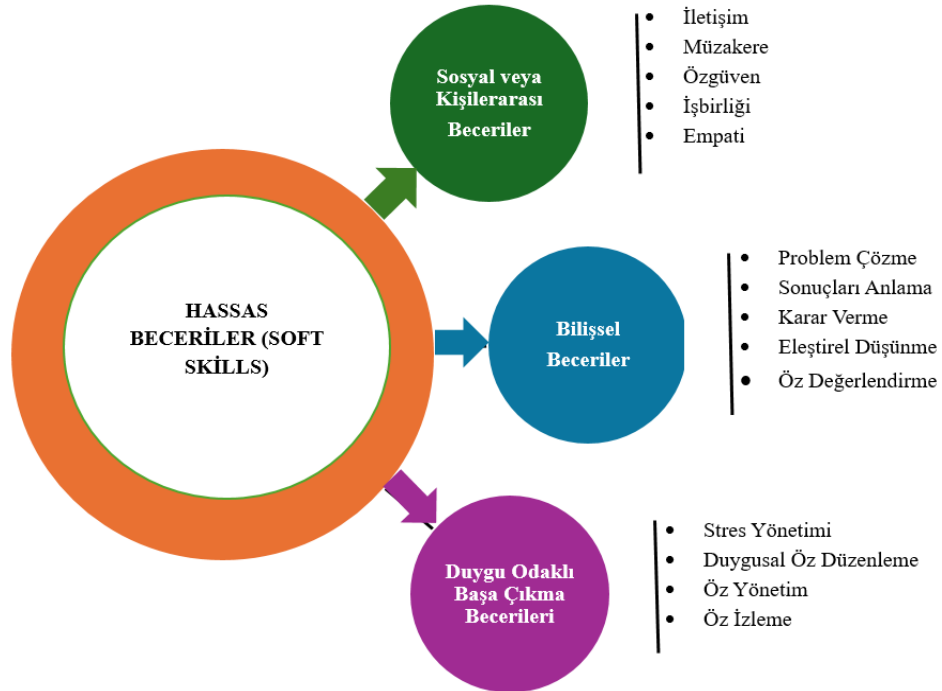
HASSAS BECERİLER (SOFT SKİLLS)

Sosyal veya Kişilerarası Beceriler

- İletişim
- Müzakere
- Özgüven
- İşbirliği
- Empati

Bilişsel Beceriler

- Problem Çözme
- Sonuçları Anlama
- Karar Verme
- Eleştirel Düşünme
- Öz Değerlendirme

Duygu Odaklı Başa Çıkma Becerileri

- Stres Yönetimi
- Duygusal Öz Düzenleme
- Öz Yönetim
- Öz İzleme